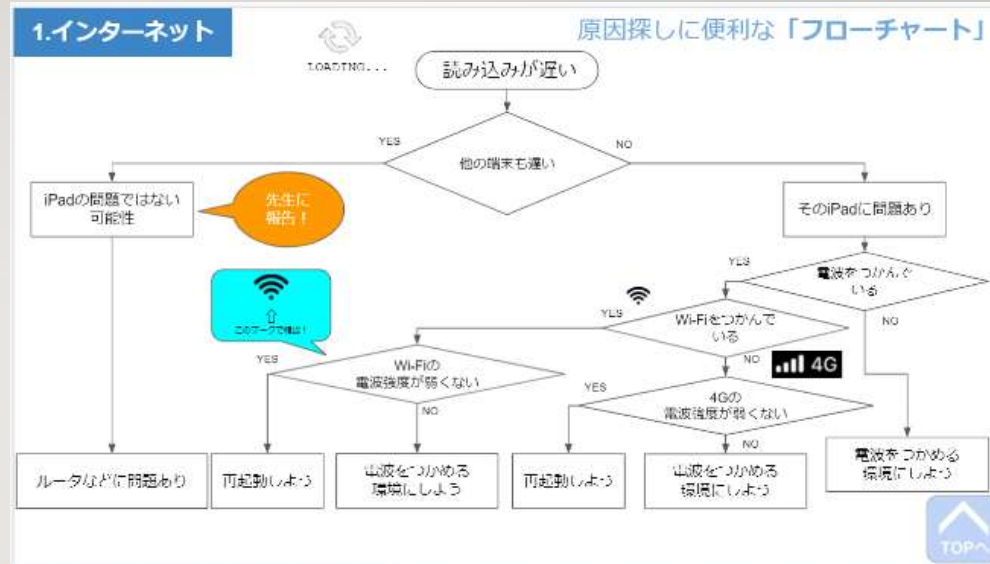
1.インターネット

原因探しに便利な「フローチャート」

LOADING...

読み込みが遅い

YES

他の端末も遅い

NO

iPadの問題ではない可能性

先生に報告！

そのiPadに問題あり

YES

電波をつかんでいる

NO

このマークで確認！

YES

Wi-Fiをつかんでいる

NO

4G

YES

Wi-Fiの電波強度が弱くない

NO

YES

4Gの電波強度が弱くない

NO

ルータなどに問題あり

再起動しよう

電波をつかめる環境にしよう

再起動しよう

電波をつかめる環境にしよう

電波をつかめる環境にしよう

TOPへ